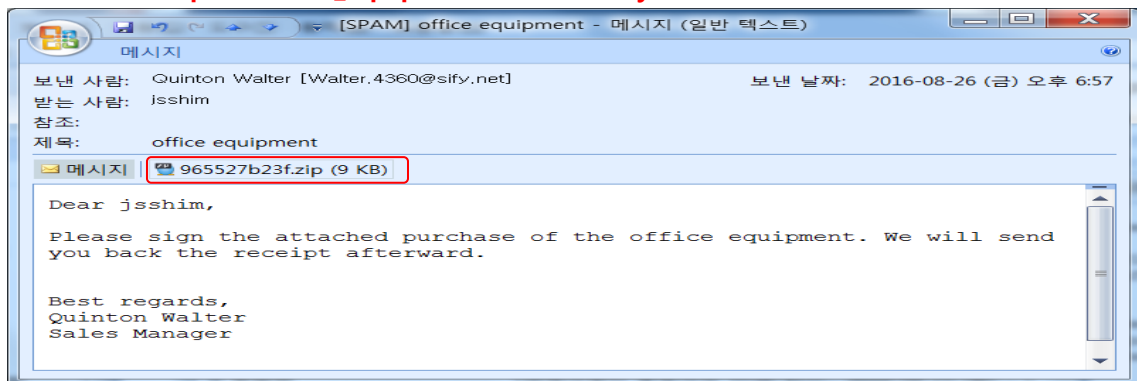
[SPAM] office equipment - 메시지 (일반 텍스트)

메시지

보낸 사람: Quinton Walter [Walter.4360@sify.net]
받는 사람: jsshim
참조:
제목: office equipment

보낸 날짜: 2016-08-26 (금) 오후 6:57

메시지 | 965527b23f.zip (9 KB)

Dear jsshim,

Please sign the attached purchase of the office equipment. We will send you back the receipt afterward.

Best regards,
Quinton Walter
Sales Manager